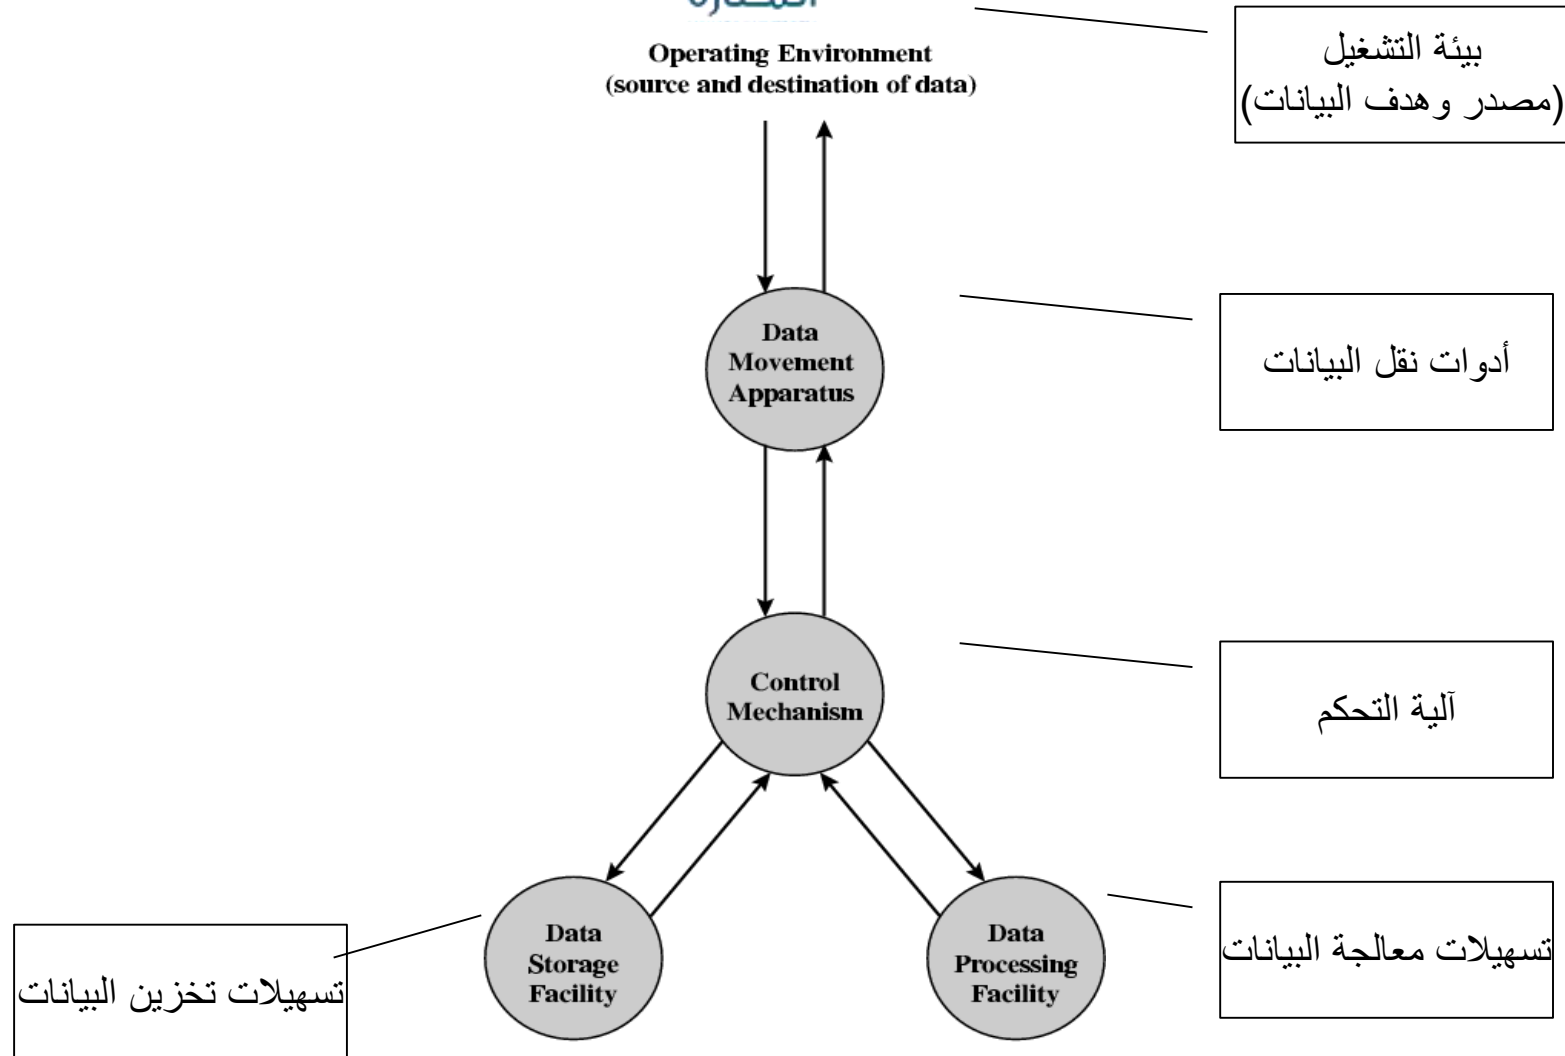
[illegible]

Operating Environment
(source and destination of data)

بيئة التشغيل
(مصدر وهدف البيانات)

Data Movement Apparatus

أدوات نقل البيانات

Control Mechanism

آلية التحكم

Data Storage Facility

تسهيلات تخزين البيانات

Data Processing Facility

تسهيلات معالجة البيانات